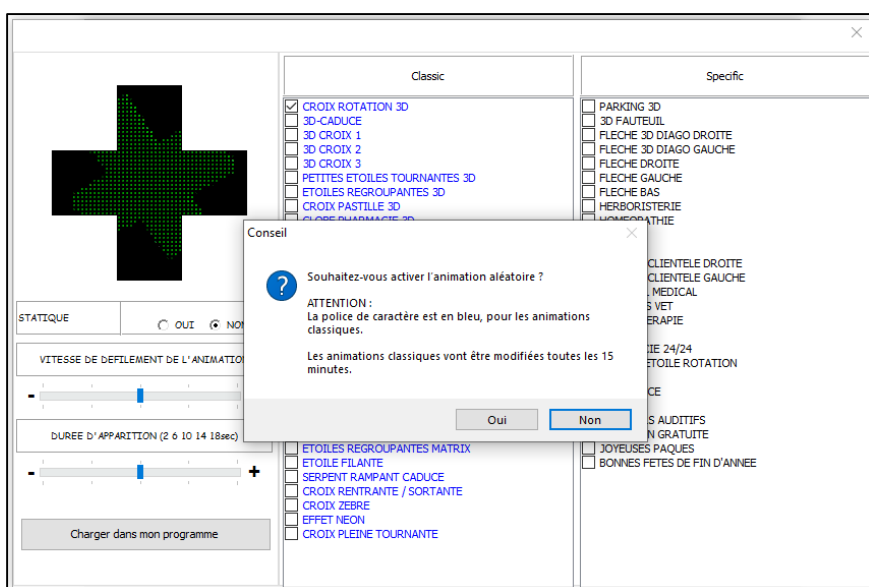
×

Classic

Specific

CROIX ROTATION 3D
3D-CADUCE
3D CROIX 1
3D CROIX 2
3D CROIX 3
PETITES ETOILES TOURNANTES 3D
ETOILES REGROUPANTES 3D
CROIX PASTILLE 3D
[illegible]

PARKING 3D
3D FAUTEUIL
FLECHE 3D DIAGO DROITE
FLECHE 3D DIAGO GAUCHE
FLECHE DROITE
FLECHE GAUCHE
FLECHE BAS
HERBORISTERIE
HOMEOPATHIE

STATIQUE
OUI NON

VITESSE DE DEFILEMENT DE L'ANIMATION

-

DUREE D'APPARITION (2 6 10 14 18sec)

- +

Charger dans mon programme

Conseil ×

Souhaitez-vous activer l'animation aléatoire ?

ATTENTION :
La police de caractère est en bleu, pour les animations classiques.

Les animations classiques vont être modifiées toutes les 15 minutes.

Oui Non

ETOILES REGROUPANTES MATRIX
ETOILE FILANTE
SERPENT RAMPANT CADUCE
CROIX RENTRANTE / SORTANTE
CROIX ZEBRE
EFFET NEON
CROIX PLEINE TOURNANTE

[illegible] CLIENTELE DROITE
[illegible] CLIENTELE GAUCHE
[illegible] MEDICAL
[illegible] VET
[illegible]ERAPIE
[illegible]IE 24/24
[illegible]ETOILE ROTATION
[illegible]CE
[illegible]S AUDITIFS
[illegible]N GRATUITE
JOYEUSES PAQUES
BONNES FETES DE FIN D'ANNEE